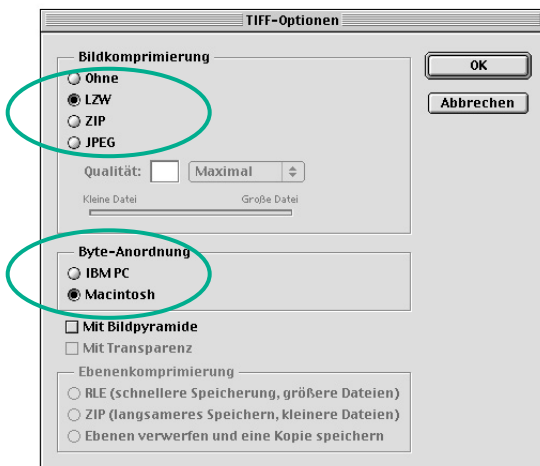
TIFF-Optionen

Bildkomprimierung
Ohne
LZW
ZIP
JPEG
Qualität:
Maximal
Kleine Datei
Große Datei

OK
Abbrechen

Byte-Anordnung
IBM PC
Macintosh

Mit Bildpyramide
Mit Transparenz

Ebenenkomprimierung
RLE (schnellere Speicherung, größere Dateien)
ZIP (langsameres Speichern, kleinere Dateien)
Ebenen verwerfen und eine Kopie speichern